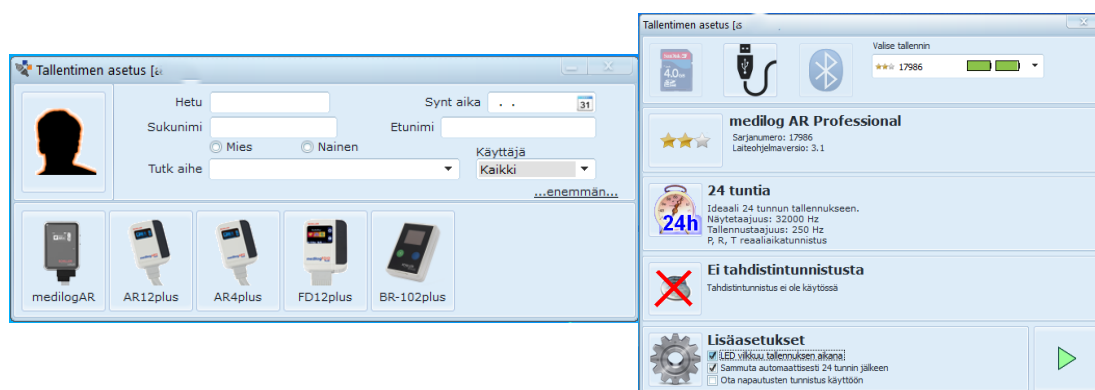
Tallentimen asetus [a

Hetu
Synt aika . .
31
Sukunimi
Etunimi
Mies
Nainen
Käyttäjä
Tutk aihe
Kaikki
...enemmän...

medilogAR
AR12plus
AR4plus
FD12plus
BR-102plus

Tallentimen asetus [a

4.0 GB
Valise tallennin
17986

medilog AR Professional
Sarjanumero: 17986
Laiteohjelmaversio: 3.1

24h
24 tuntia
Ideaali 24 tunnun tallennukseen.
Näytetaajuus: 32000 Hz
Tallennustaajuus: 250 Hz
P, R, T reaaliaikatunnistus

Ei tahdistintunnistusta
Tahdistintunnistus ei ole käytössä

Lisäasetukset
LED vilkkuu tallennuksen aikana
Sammuta automaattisesti 24 tunnin jälkeen
Ota napautusten tunnistus käyttöön